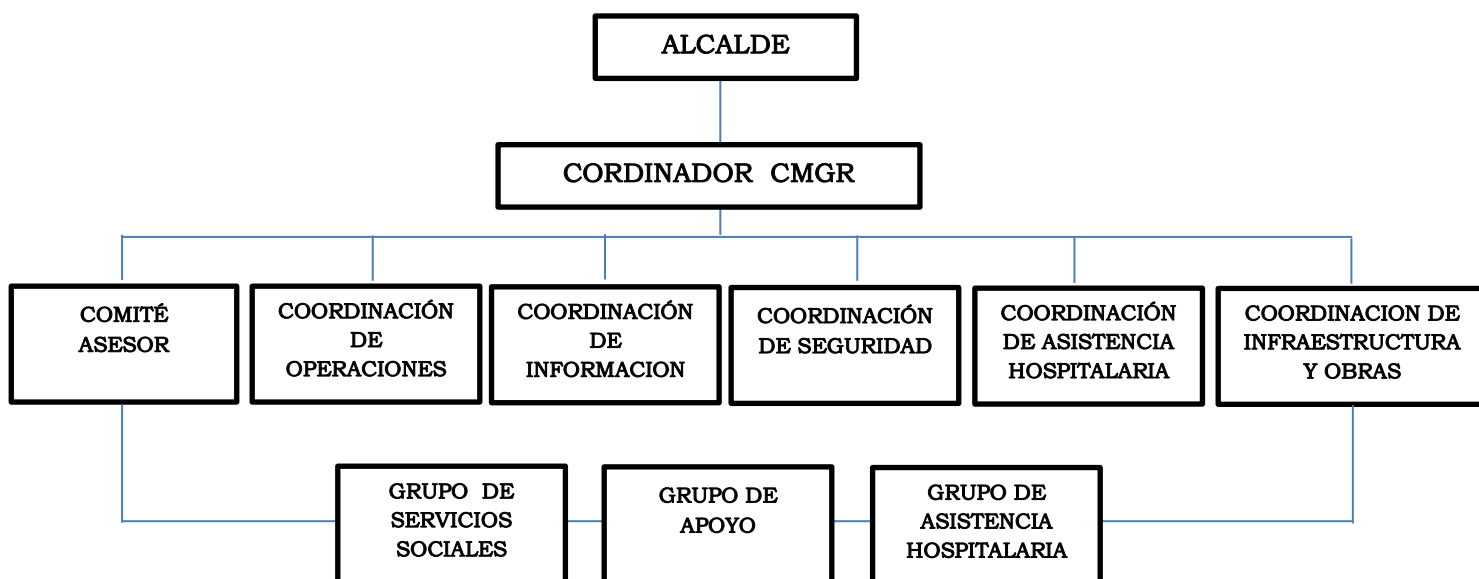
ALCALDE

CORDINADOR CMGR

COMITÉ ASESOR

COORDINACIÓN DE OPERACIONES

COORDINACIÓN DE INFORMACION

COORDINACIÓN DE SEGURIDAD

COORDINACIÓN DE ASISTENCIA HOSPITALARIA

COORDINACION DE INFRAESTRUCTURA Y OBRAS

GRUPO DE SERVICIOS SOCIALES

GRUPO DE APOYO

GRUPO DE ASISTENCIA HOSPITALARIA